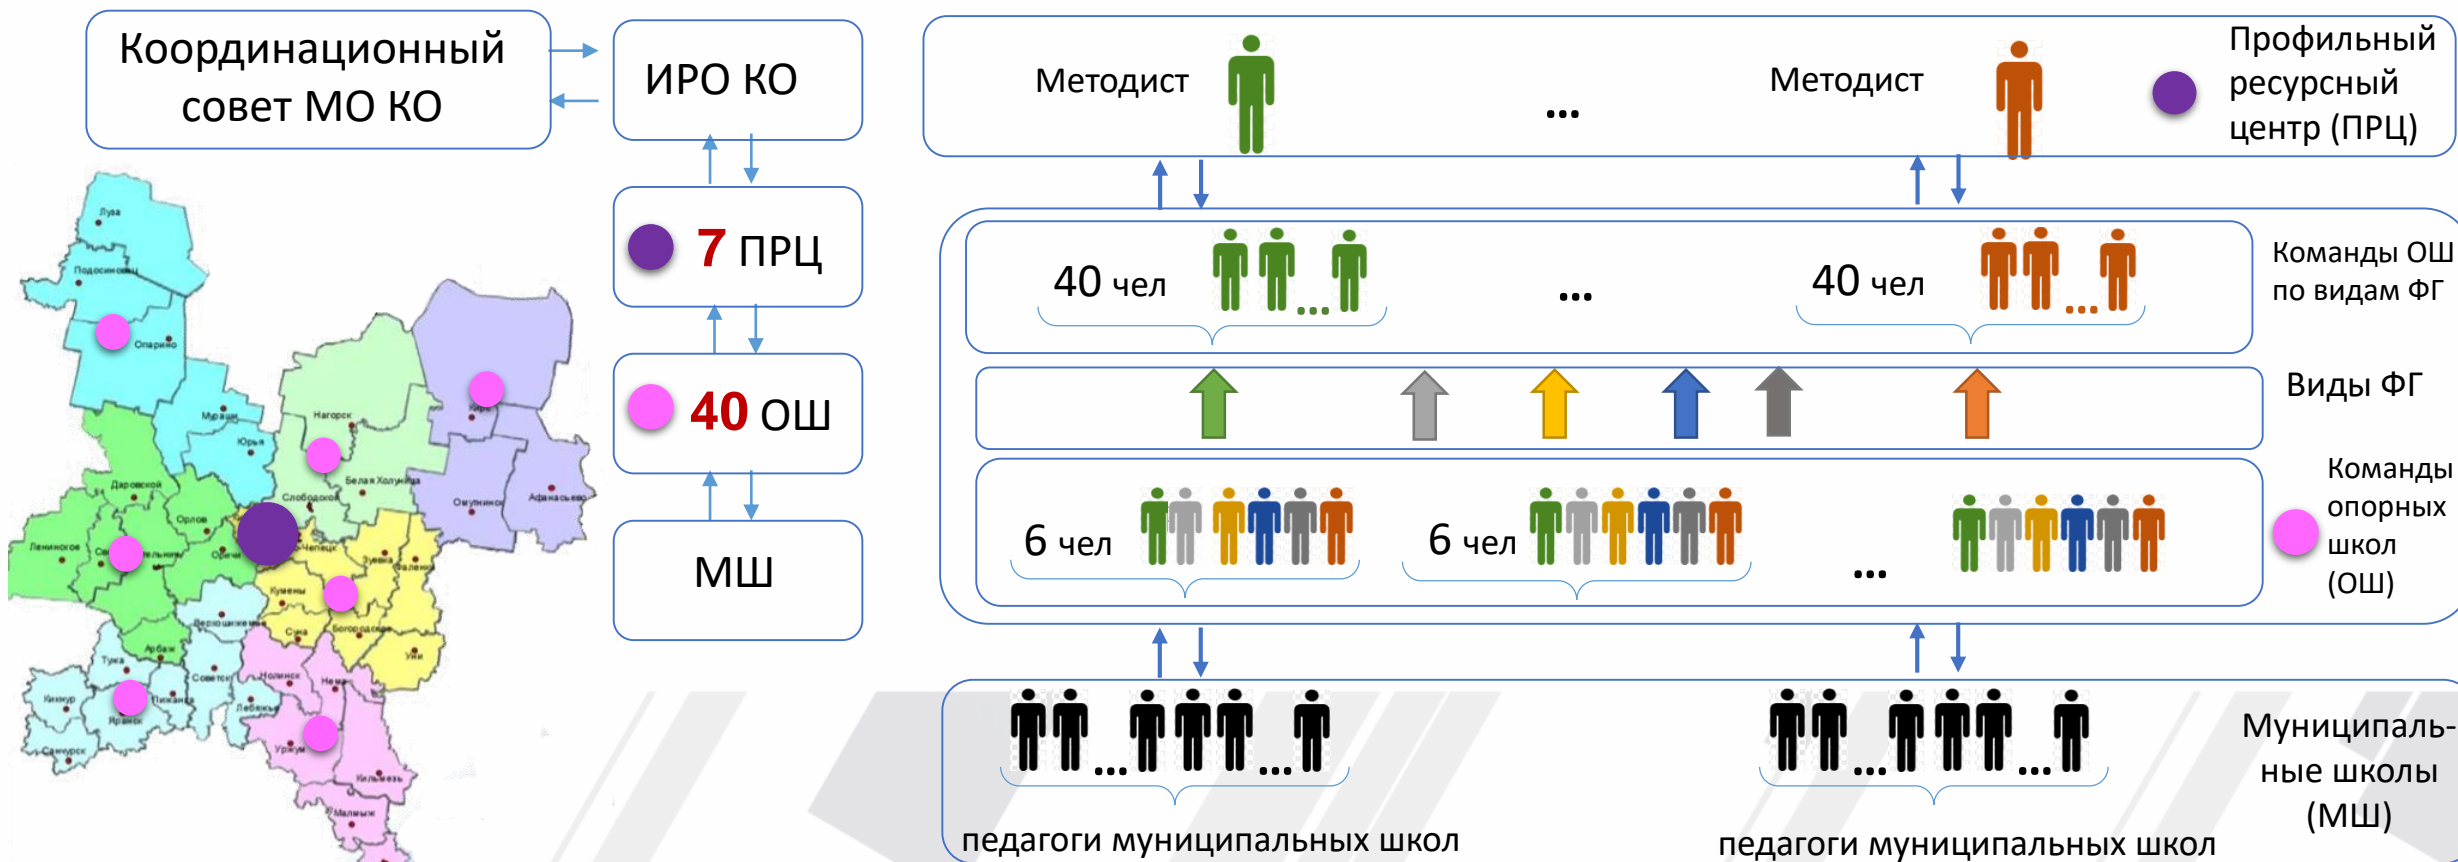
Координационный совет МО КО

ИРО КО

7 ПРЦ

40 ОШ

МШ

Луза

Подосиновец

Опарино

Мураши

Юрья

Нагорск

Белая Холуница

Слободской

Омутнинск

Афанасьево

Даровской

Орлов

Оричи

Ленинское

Котельнич

Свеча

Шабалинск

Зуевка

Фаленки

Кумены

Чепецк

Верхошижемье

Богородское

Суна

Унь

Арбаж

Тужа

Советск

Кикнур

Яранск

Пижанка

Лебяжье

Нолинск

Немда

Уржум

Санчурск

Кильмезь

Малмыж

Методист

...

Методист

Профильный ресурсный центр (ПРЦ)

40 чел

...

...

40 чел

...

Команды ОШ по видам ФГ

Виды ФГ

6 чел

6 чел

...

Команды опорных школ (ОШ)

...

...

...

...

Муниципаль-ные школы (МШ)

педагоги муниципальных школ

педагоги муниципальных школ